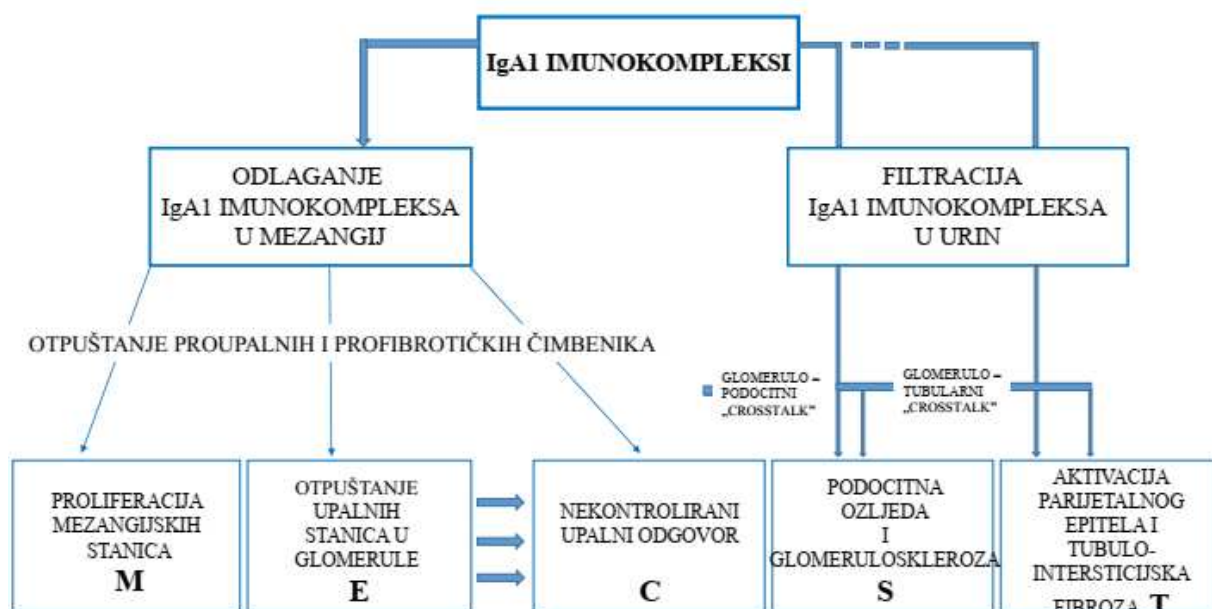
IgA1 IMUNOKOMPLEKSI

ODLAGANJE IgA1 IMUNOKOMPLEKSA U MEZANGIJ

FILTRACIJA IgA1 IMUNOKOMPLEKSA U URIN

OTPUŠTANJE PROUPALNIH I PROFIBROTIČKIH ČIMBENIKA

GLOMERULO – PODOCITNI „CROSSTALK"

GLOMERULO – TUBULARNI „CROSSTALK"

PROLIFERACIJA MEZANGIJSKIH STANICA
M

OTPUŠTANJE UPALNIH STANICA U GLOMERULE
E

NEKONTROLIRANI UPALNI ODGOVOR
C

PODOCITNA OZLJEDA I GLOMERULOSKLEROZA
S

AKTIVACIJA PARIJETALNOG EPITELA I TUBULO-INTERSTICIJSKA FIBROZA T